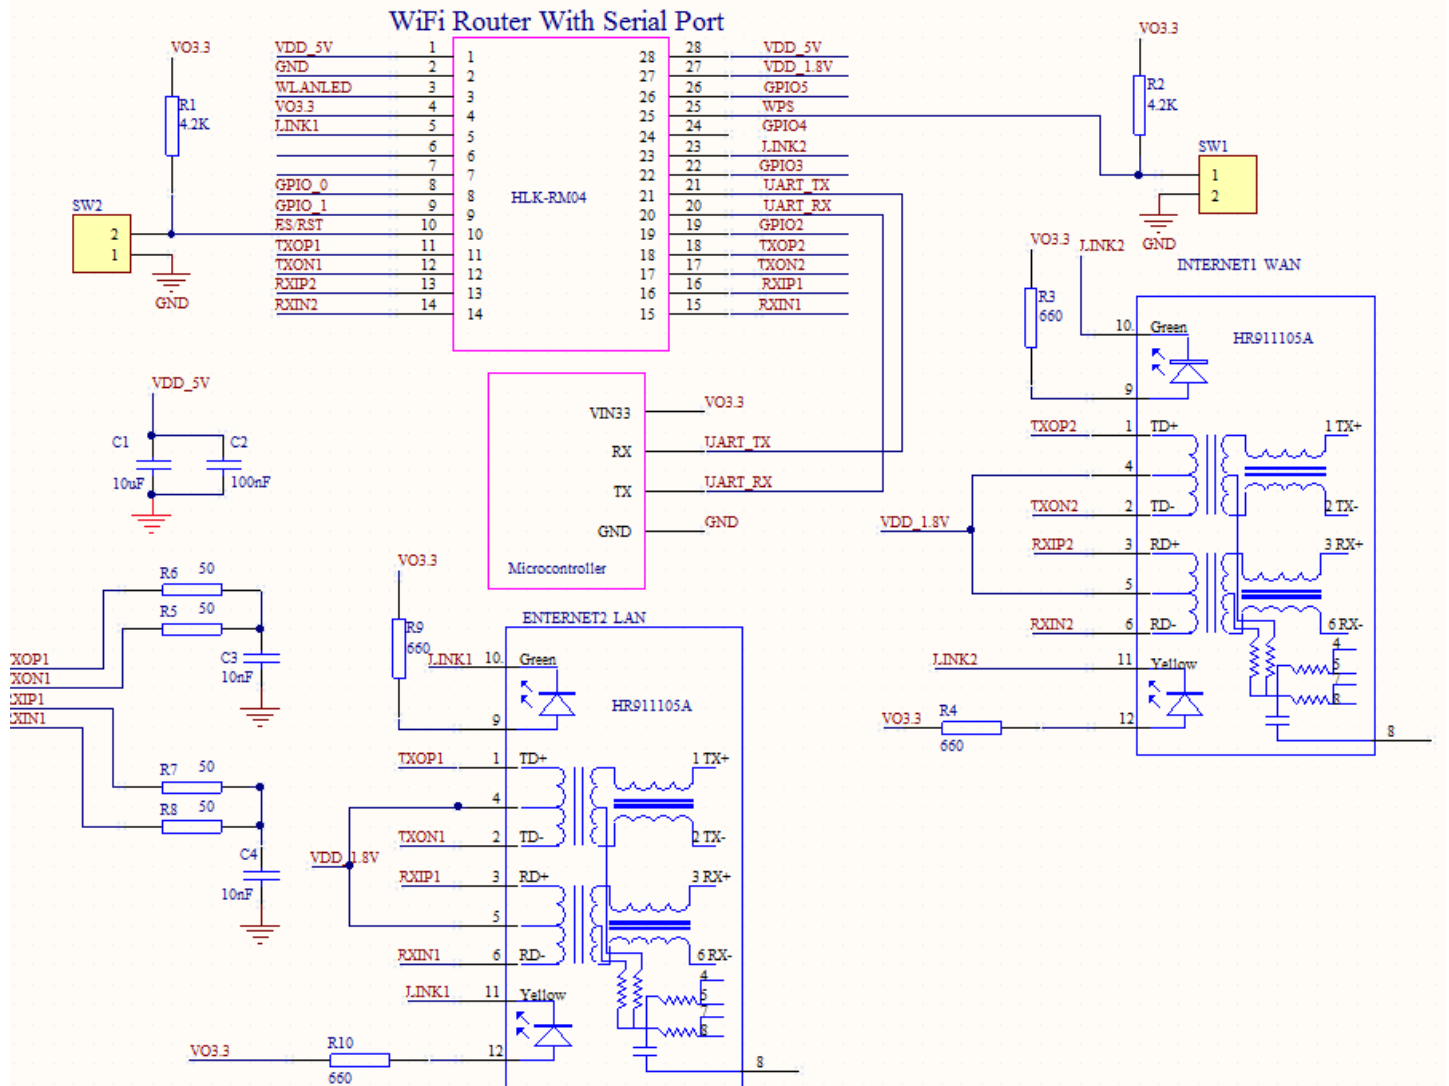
WiFi Router With Serial Port

VO3.3
R1
4.2K
SW2
2
1
GND

VDD_5V 1
GND 2
WLANLED 3
VO3.3 4
LINK1 5
6
7
GPIO_0 8
GPIO_1 9
ES/RST 10
TXOP1 11
TXON1 12
RXIP2 13
RXIN2 14

1 2 3 4 5 6 7 8 9 10 11 12 13 14
HLK-RM04
28 27 26 25 24 23 22 21 20 19 18 17 16 15

28 VDD_5V
27 VDD_1.8V
26 GPIO5
25 WPS
24 GPIO4
23 LINK2
22 GPIO3
21 UART_TX
20 UART_RX
19 GPIO2
18 TXOP2
17 TXON2
16 RXIP1
15 RXIN1

VO3.3
R2
4.2K
SW1
1
2
GND

VDD_5V
C1
10uF
C2
100nF

VIN33
RX
TX
GND
Microcontroller
VO3.3
UART_TX
UART_RX
GND

R6 50
R5 50
C3
10nF
XOP1
XON1
XIP1
XIN1
R7 50
R8 50
C4
10nF

VO3.3
LINK2
GND
R3
660
INTERNET1 WAN
HR911105A
10 Green
9
TXOP2 1 TD+
4
TXON2 2 TD-
VDD_1.8V
RXIP2 3 RD+
5
RXIN2 6 RD-
LINK2 11 Yellow
VO3.3 R4 660 12
1 TX+
2 TX-
3 RX+
6 RX-
4
5
7
8
8

VO3.3
R9
660
LINK1 10 Green
9
ENTERNET2 LAN
HR911105A
TXOP1 1 TD+
4
VDD_1.8V
TXON1 2 TD-
RXIP1 3 RD+
5
RXIN1 6 RD-
LINK1 11 Yellow
VO3.3 R10 660 12
1 TX+
2 TX-
3 RX+
6 RX-
4
5
7
8
8